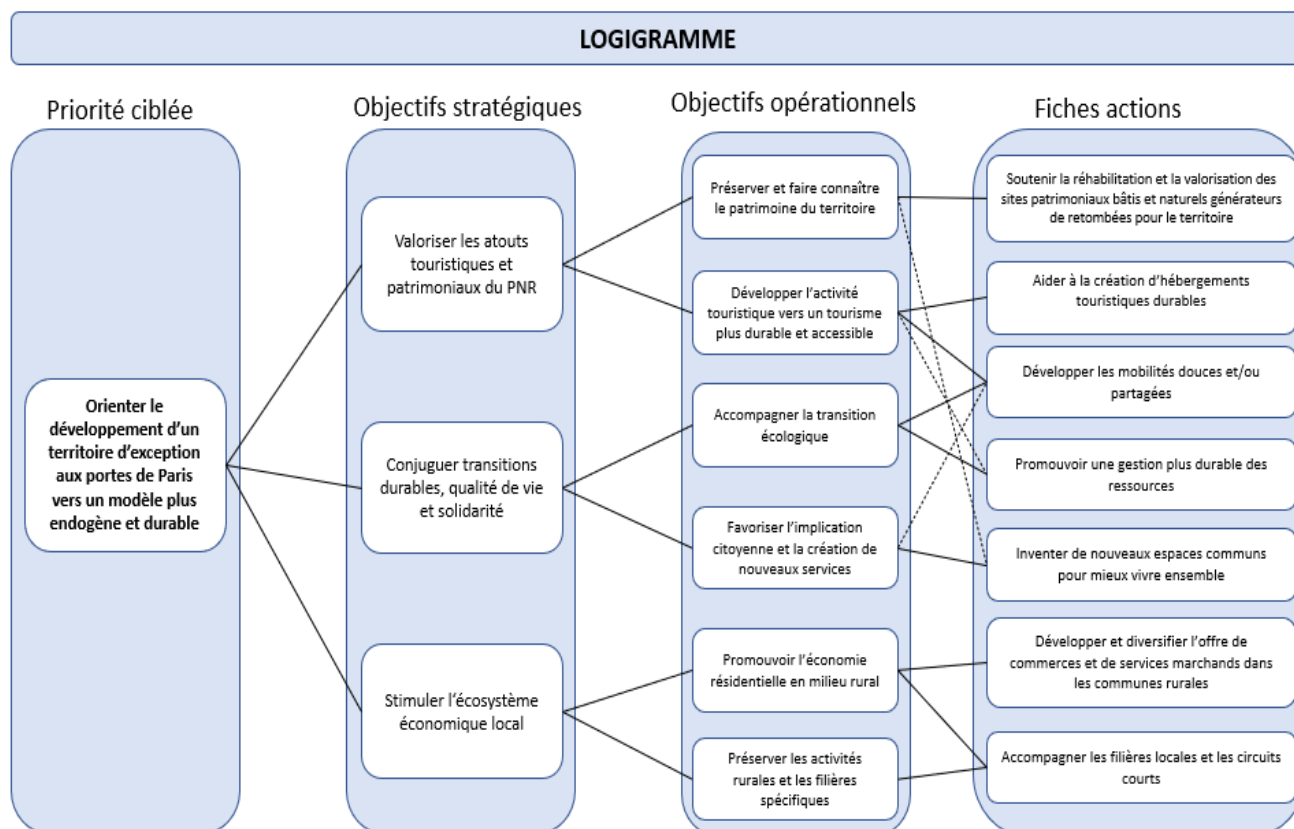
LOGIGRAMME

Priorité ciblée

Orienter le développement d'un territoire d'exception aux portes de Paris vers un modèle plus endogène et durable

Objectifs stratégiques

Valoriser les atouts touristiques et patrimoniaux du PNR

Conjuguer transitions durables, qualité de vie et solidarité

Stimuler l'écosystème économique local

Objectifs opérationnels

Préserver et faire connaître le patrimoine du territoire

Développer l'activité touristique vers un tourisme plus durable et accessible

Accompagner la transition écologique

Favoriser l'implication citoyenne et la création de nouveaux services

Promouvoir l'économie résidentielle en milieu rural

Préserver les activités rurales et les filières spécifiques

Fiches actions

Soutenir la réhabilitation et la valorisation des sites patrimoniaux bâtis et naturels générateurs de retombées pour le territoire

Aider à la création d'hébergements touristiques durables

Développer les mobilités douces et/ou partagées

Promouvoir une gestion plus durable des ressources

Inventer de nouveaux espaces communs pour mieux vivre ensemble

Développer et diversifier l'offre de commerces et de services marchands dans les communes rurales

Accompagner les filières locales et les circuits courts